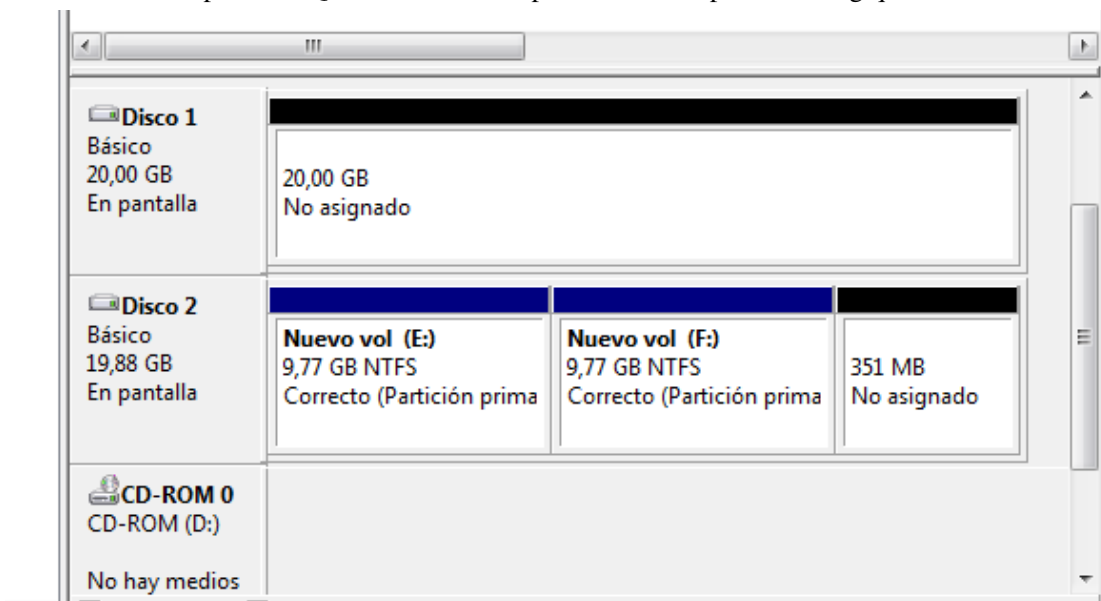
Disco 1
Básico
20,00 GB
En pantalla

20,00 GB
No asignado

Disco 2
Básico
19,88 GB
En pantalla

Nuevo vol (E:)
9,77 GB NTFS
Correcto (Partición prima

Nuevo vol (F:)
9,77 GB NTFS
Correcto (Partición prima

351 MB
No asignado

CD-ROM 0
CD-ROM (D:)

No hay medios